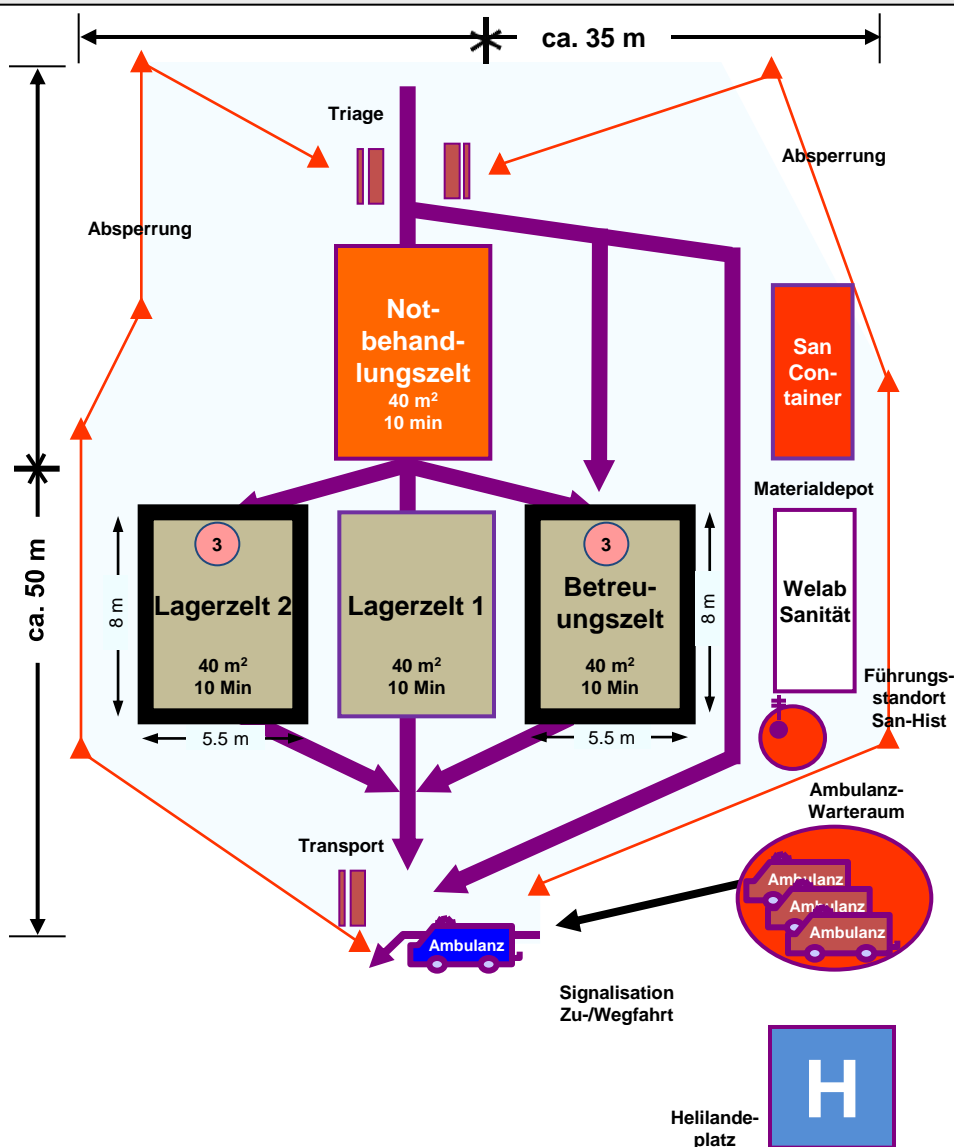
ca. 35 m

Triage

Absperrung

Absperrung

ca. 50 m

Notbehandlungszelt
40 m²
10 min

San Container

Materialdepot

3

3

Lagerzelt 2
40 m²
10 Min

Lagerzelt 1
40 m²
10 Min

Betreuungszelt
40 m²
10 Min

8 m

8 m

5.5 m

5.5 m

Welab Sanität

Führungsstandort San-Hist

Ambulanz-Warteraum

Transport

Ambulanz

Ambulanz

Ambulanz

Ambulanz

Signalisation Zu-/Wegfahrt

H

Helilandeplatz